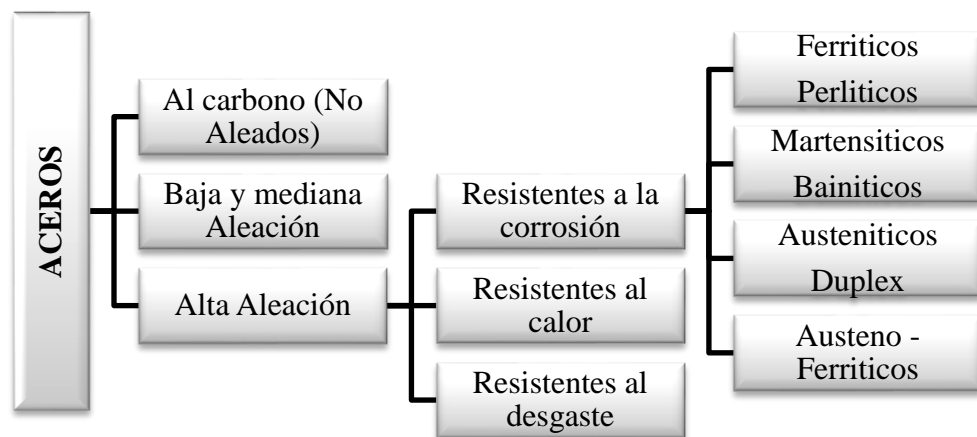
ACEROS

Al carbono (No Aleados)

Baja y mediana Aleación

Alta Aleación

Resistentes a la corrosión

Resistentes al calor

Resistentes al desgaste

Ferriticos

Perliticos

Martensiticos

Bainiticos

Austeniticos

Duplex

Austeno - Ferriticos